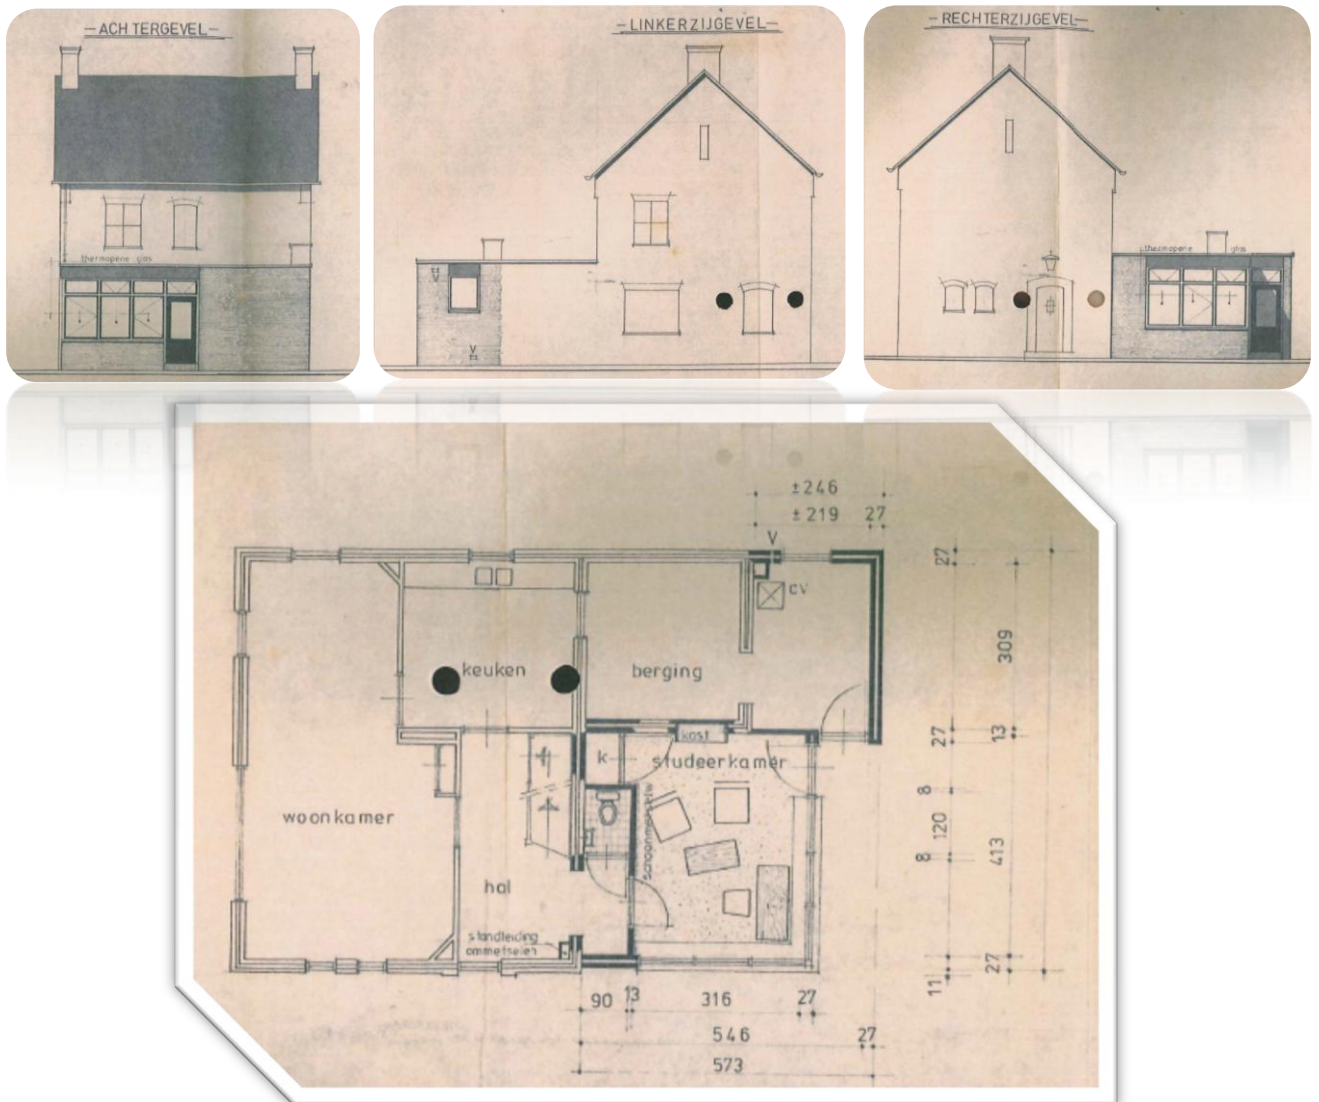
-ACH TERGEVEL-

thermopane glas

-LINKERZIJGEVEL-

V

V

-RECHTERZIJGEVEL-

thermopane glas

±246
±219 27

V

cv

keuken

berging

kast

k

studeerkamer

woonkamer

schoorsteen

hal

standleiding ommetselen

27

309

27 13

8

120

8

413

27

11

90 13 316 27

546 27

573